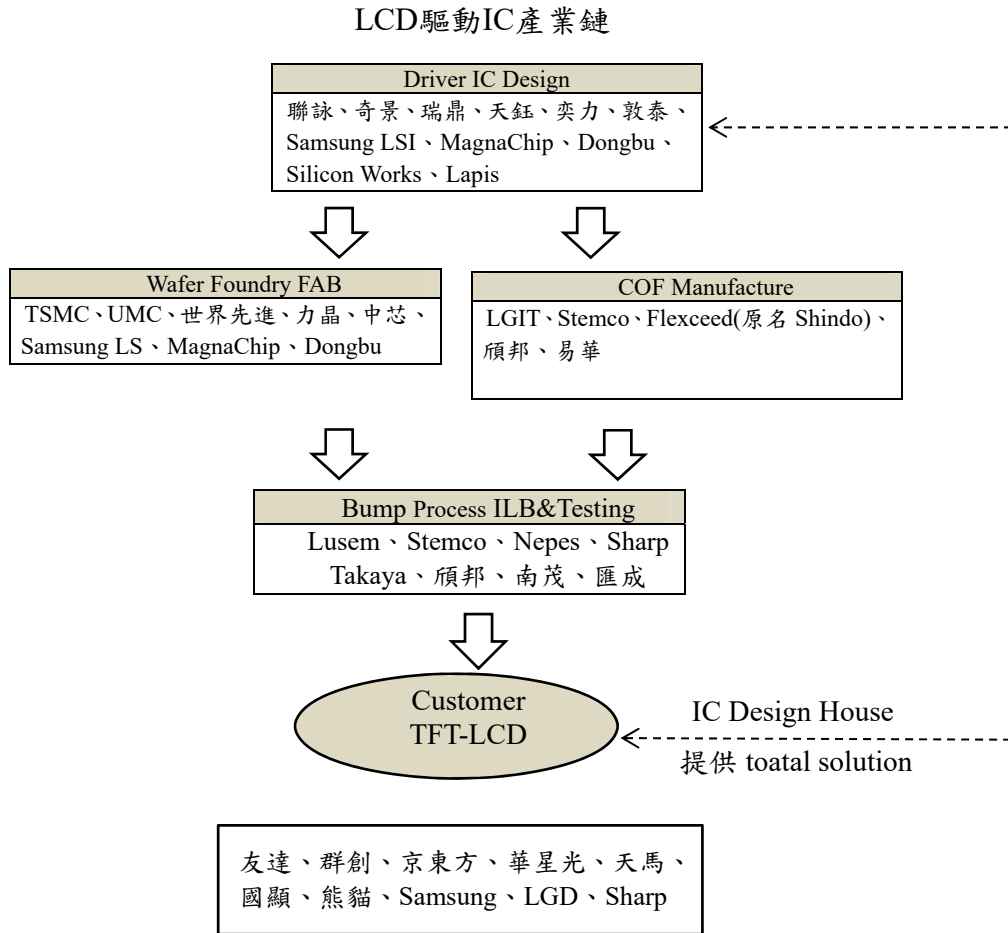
LCD驅動IC產業鏈

Driver IC Design
聯詠、奇景、瑞鼎、天鈺、奕力、敦泰、Samsung LSI、MagnaChip、Dongbu、Silicon Works、Lapis

Wafer Foundry FAB
TSMC、UMC、世界先進、力晶、中芯、Samsung LS、MagnaChip、Dongbu

COF Manufacture
LGIT、Stemco、Flexceed(原名 Shindo)、頎邦、易華

Bump Process ILB&Testing
Lusem、Stemco、Nepes、Sharp Takaya、頎邦、南茂、匯成

Customer
TFT-LCD

IC Design House
提供 toatal solution

友達、群創、京東方、華星光、天馬、國顯、熊貓、Samsung、LGD、Sharp